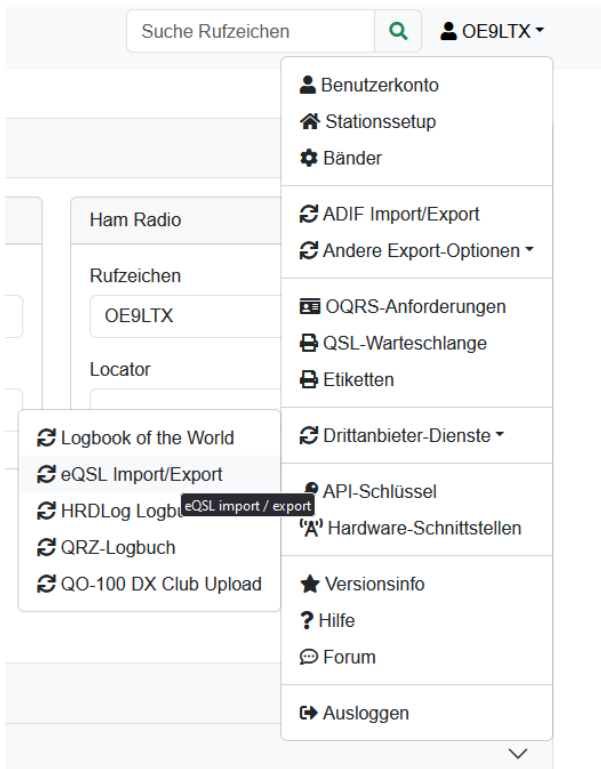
Suche Rufzeichen

OE9LTX

Ham Radio

Rufzeichen

OE9LTX

Locator

Benutzerkonto
Stationssetup
Bänder

ADIF Import/Export
Andere Export-Optionen

OQRS-Anforderungen
QSL-Warteschlange
Etiketten

Drittanbieter-Dienste

API-Schlüssel
Hardware-Schnittstellen

Versionsinfo
Hilfe
Forum

Ausloggen

Logbook of the World
eQSL Import/Export
HRDLog Logbu
eQSL import / export
QRZ-Logbuch
QO-100 DX Club Upload